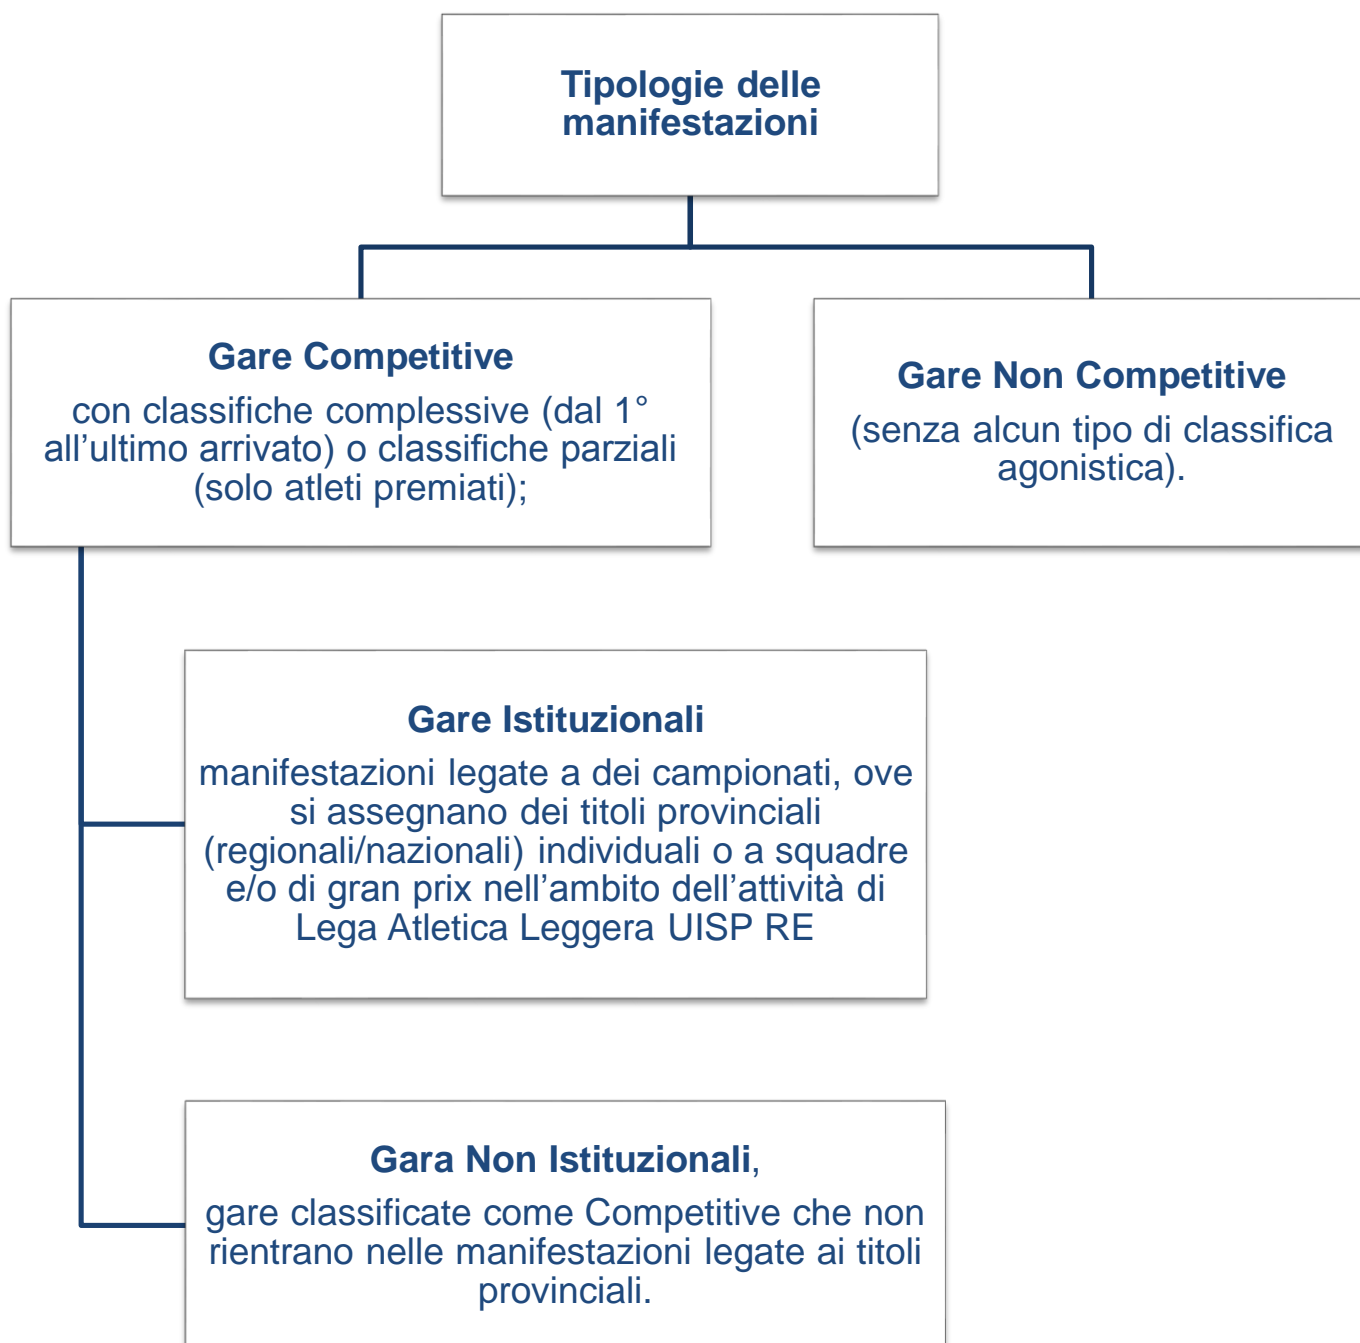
Tipologie delle manifestazioni

Gare Competitive
con classifiche complessive (dal 1° all’ultimo arrivato) o classifiche parziali (solo atleti premiati);

Gare Non Competitive
(senza alcun tipo di classifica agonistica).

Gare Istituzionali
manifestazioni legate a dei campionati, ove si assegnano dei titoli provinciali (regionali/nazionali) individuali o a squadre e/o di gran prix nell’ambito dell’attività di Lega Atletica Leggera UISP RE

Gara Non Istituzionali,
gare classificate come Competitive che non rientrano nelle manifestazioni legate ai titoli provinciali.